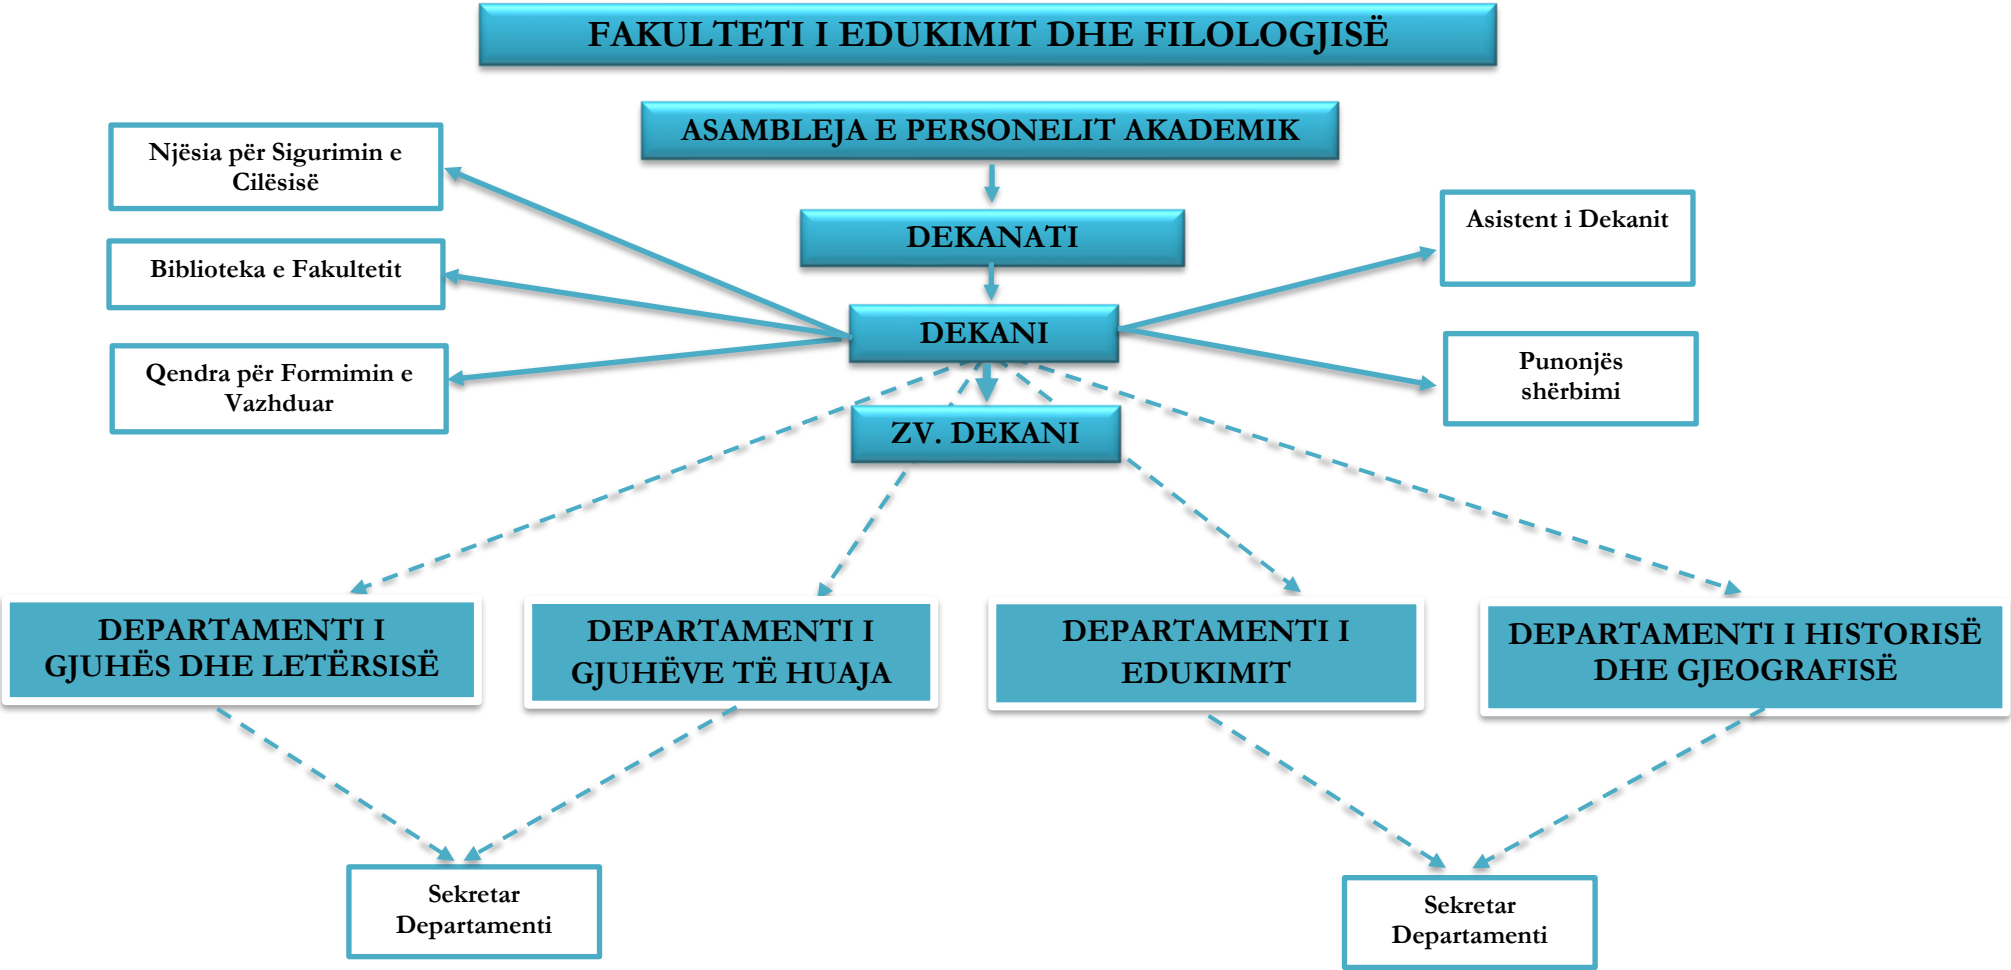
FAKULTETI I EDUKIMIT DHE FILOLOGJISË

ASAMBLEJA E PERSONELIT AKADEMIK

Njësia për Sigurimin e Cilësisë

Biblioteka e Fakultetit

Qendra për Formimin e Vazhduar

DEKANATI

DEKANI

ZV. DEKANI

Asistent i Dekanit

Punonjës shërbimi

DEPARTAMENTI I GJUHËS DHE LETËRSISË

DEPARTAMENTI I GJUHËVE TË HUAJA

DEPARTAMENTI I EDUKIMIT

DEPARTAMENTI I HISTORISË DHE GJEOGRAFISË

Sekretar Departamenti

Sekretar Departamenti